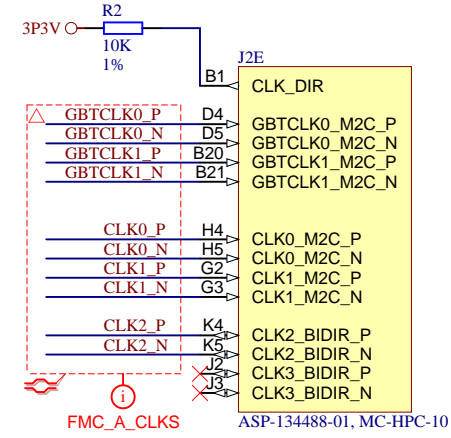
3P3V
R2
10K
1%
J2E
B1 CLK_DIR
GBTCLK0_P D4 GBTCLK0_M2C_P
GBTCLK0_N D5 GBTCLK0_M2C_N
GBTCLK1_P B20 GBTCLK1_M2C_P
GBTCLK1_N B21 GBTCLK1_M2C_N
CLK0_P H4 CLK0_M2C_P
CLK0_N H5 CLK0_M2C_N
CLK1_P G2 CLK1_M2C_P
CLK1_N G3 CLK1_M2C_N
CLK2_P K4 CLK2_BIDIR_P
CLK2_N K5 CLK2_BIDIR_N
J2 CLK3_BIDIR_P
J3 CLK3_BIDIR_N
i
FMC_A_CLKS
ASP-134488-01, MC-HPC-10